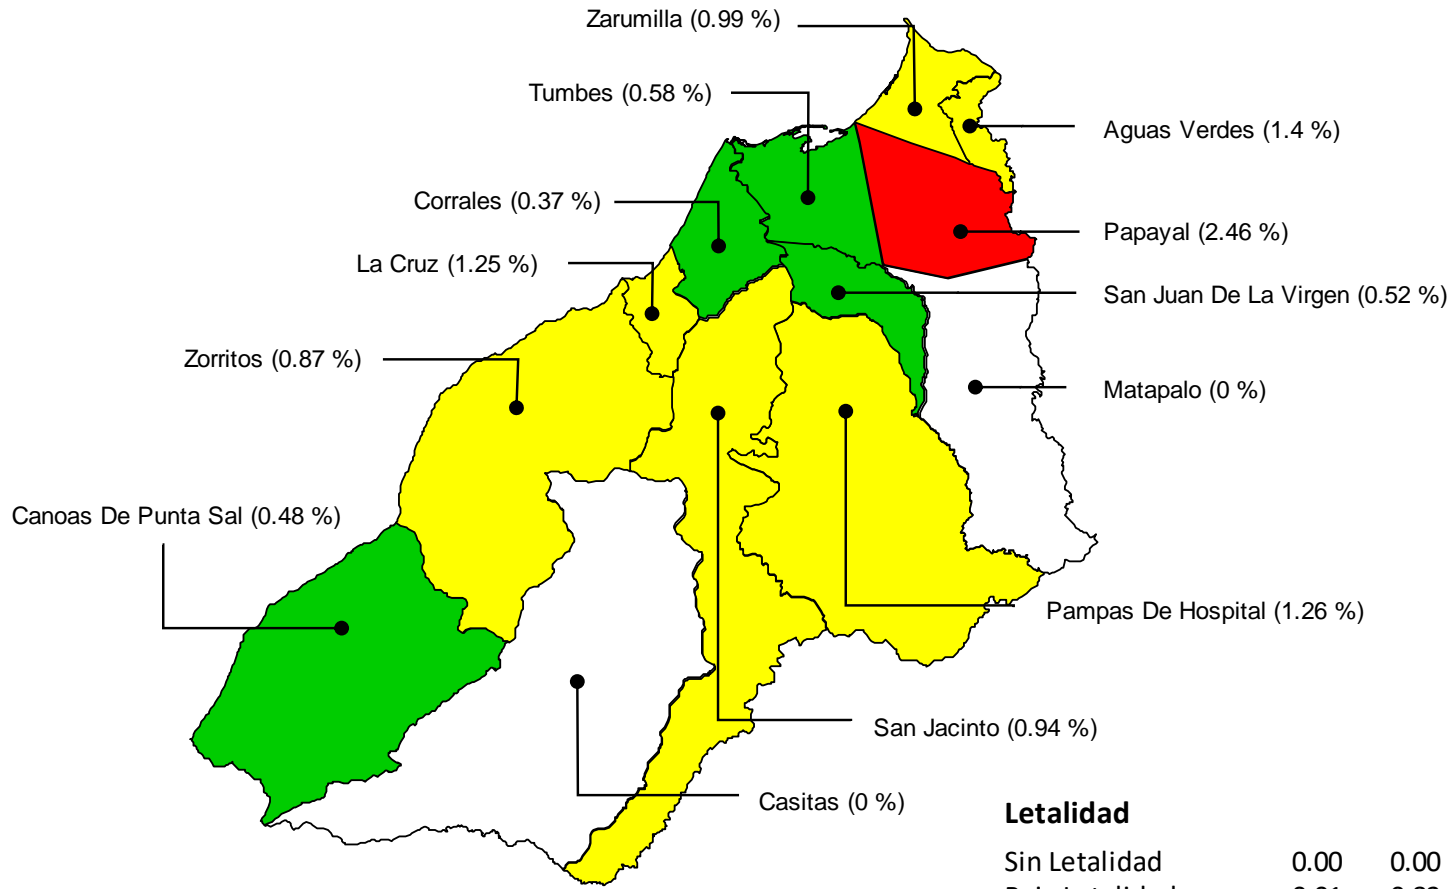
Zarumilla (0.99 %)
Tumbes (0.58 %)
Aguas Verdes (1.4 %)
Corrales (0.37 %)
Papayal (2.46 %)
La Cruz (1.25 %)
San Juan De La Virgen (0.52 %)
Zorritos (0.87 %)
Matapalo (0 %)
Canoas De Punta Sal (0.48 %)
Pampas De Hospital (1.26 %)
San Jacinto (0.94 %)
Casitas (0 %)

Letalidad

| Sin Letalidad | 0.00 | 0.00 |
|---|---|---|
| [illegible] | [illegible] | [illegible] |